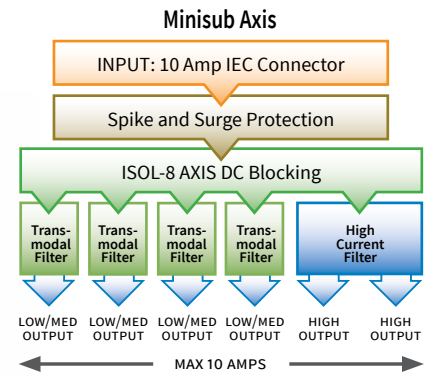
Minisub Axis

INPUT: 10 Amp IEC Connector

Spike and Surge Protection

ISOL-8 AXIS DC Blocking

Transmodal Filter

Transmodal Filter

Transmodal Filter

Transmodal Filter

High Current Filter

LOW/MED OUTPUT

LOW/MED OUTPUT

LOW/MED OUTPUT

LOW/MED OUTPUT

HIGH OUTPUT

HIGH OUTPUT

MAX 10 AMPS